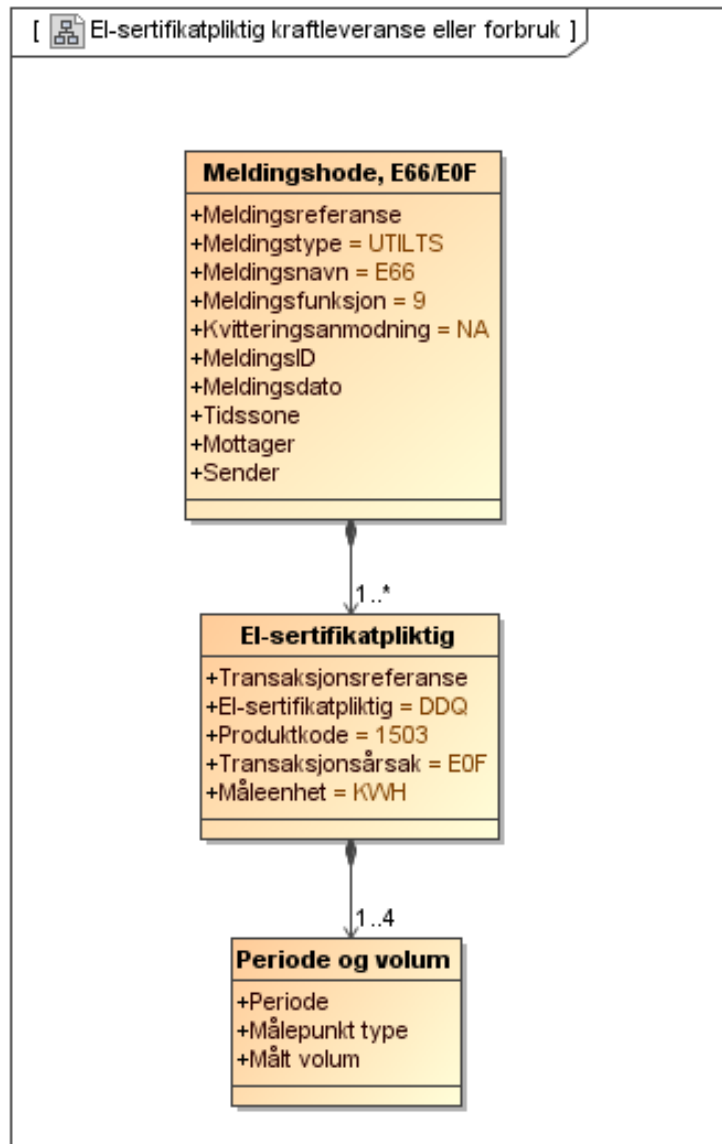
[ El-sertifikatpliktig kraftleveranse eller forbruk ]

Meldingshode, E66/E0F

+Meldingsreferanse
+Meldingstype = UTILTS
+Meldingsnavn = E66
+Meldingsfunksjon = 9
+Kvitteringsanmodning = NA
+MeldingsID
+Meldingsdato
+Tidssone
+Mottager
+Sender

1..*

El-sertifikatpliktig

+Transaksjonsreferanse
+El-sertifikatpliktig = DDQ
+Produktkode = 1503
+Transaksjonsårsak = E0F
+Måleenhet = KWH

1..4

Periode og volum

+Periode
+Målepunkt type
+Målt volum